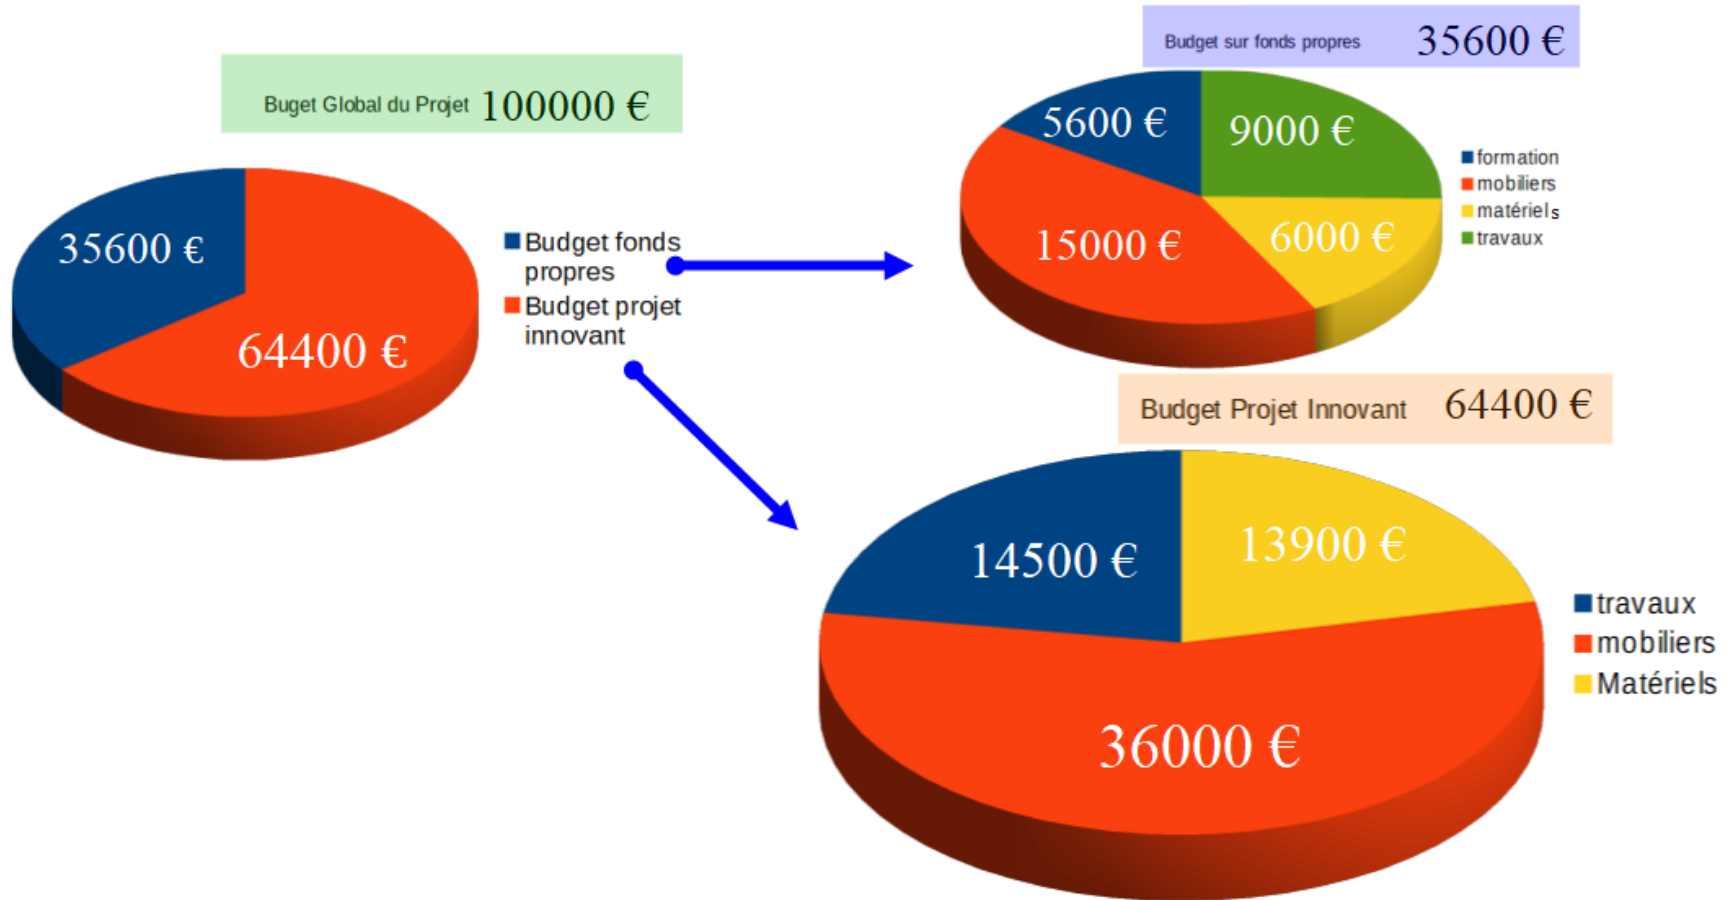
Buget Global du Projet 100000 €

35600 €

64400 €

Budget fonds propres
Budget projet innovant

Budget sur fonds propres 35600 €

5600 €

9000 €

15000 €

6000 €

formation
mobiliers
matériels
travaux

Budget Projet Innovant 64400 €

14500 €

13900 €

36000 €

travaux
mobiliers
Matériels